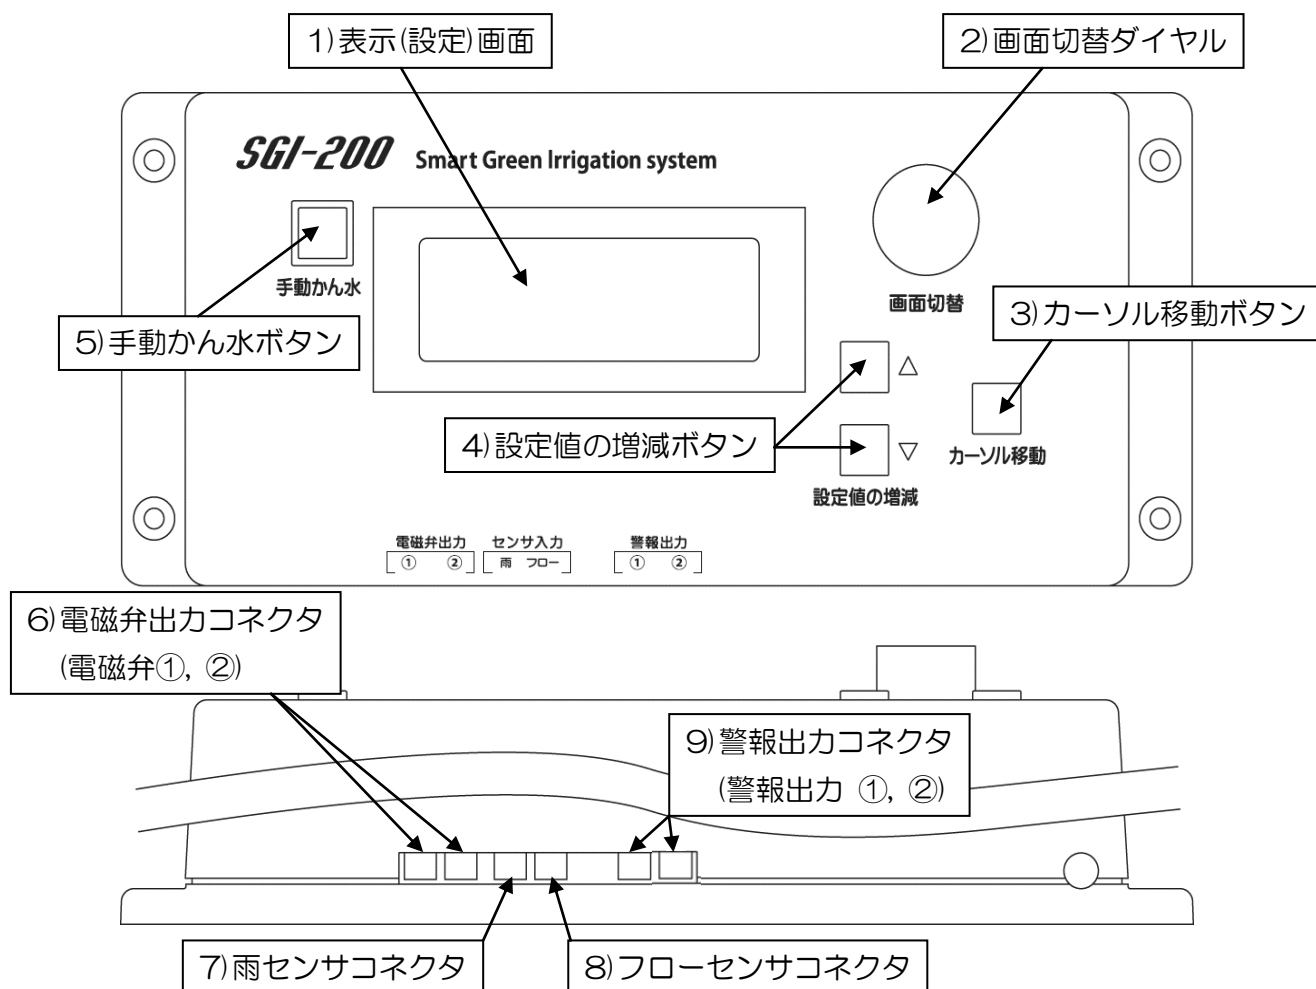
1)表示(設定)画面

2)画面切替ダイヤル

SGI-200 Smart Green Irrigation system

手動かん水

5)手動かん水ボタン

画面切替

3)カーソル移動ボタン

△

▽

4)設定値の増減ボタン

カーソル移動

設定値の増減

電磁弁出力 ① ② センサ入力 雨 フロー 警報出力 ① ②

6)電磁弁出力コネクタ (電磁弁①, ②)

9)警報出力コネクタ (警報出力 ①, ②)

7)雨センサコネクタ

8)フローセンサコネクタ